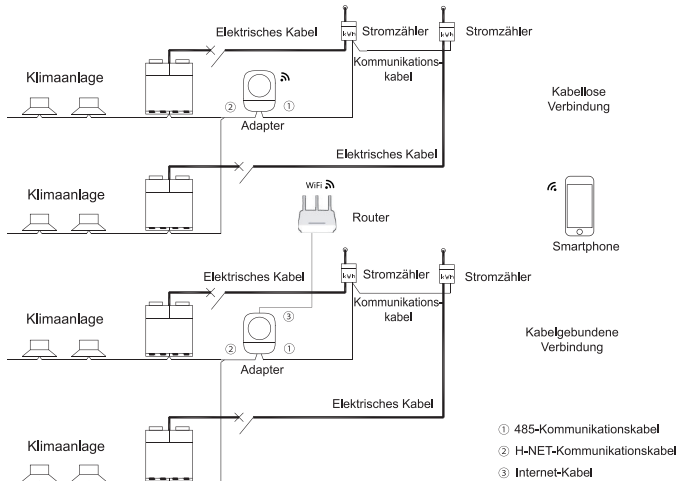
Elektrisches Kabel

kWh Stromzähler

kWh Stromzähler

Kommunikationskabel

Klimaanlage

② ①

Adapter

Kabellose Verbindung

Elektrisches Kabel

Klimaanlage

WiFi

Router

Smartphone

Elektrisches Kabel

kWh Stromzähler

kWh Stromzähler

Kommunikationskabel

③

Klimaanlage

② ①

Adapter

Kabelgebundene Verbindung

Elektrisches Kabel

Klimaanlage

① 485-Kommunikationskabel
② H-NET-Kommunikationskabel
③ Internet-Kabel